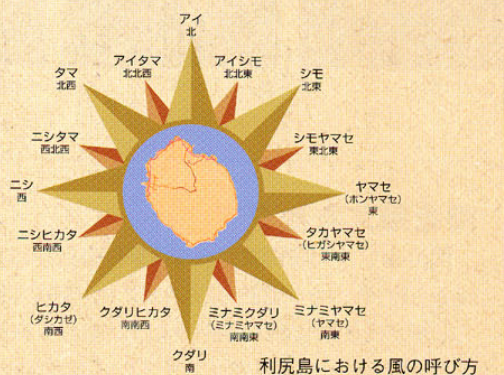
アイ
北

アイタマ
北北西

アイシモ
北北東

タマ
北西

シモ
北東

ニシタマ
西北西

シモヤマセ
東北東

ニシ
西

ヤマセ
（ホンヤマセ）
東

ニシヒカタ
西南西

タカヤマセ
（ヒガシヤマセ）
東南東

ヒカタ
（ダシカゼ）
南西

クダリヒカタ
南南西

ミナミクダリ
（ミナミヤマセ）
南南東

ミナミヤマセ
（ヤマセ）
南東

クダリ
南

利尻島における風の呼び方